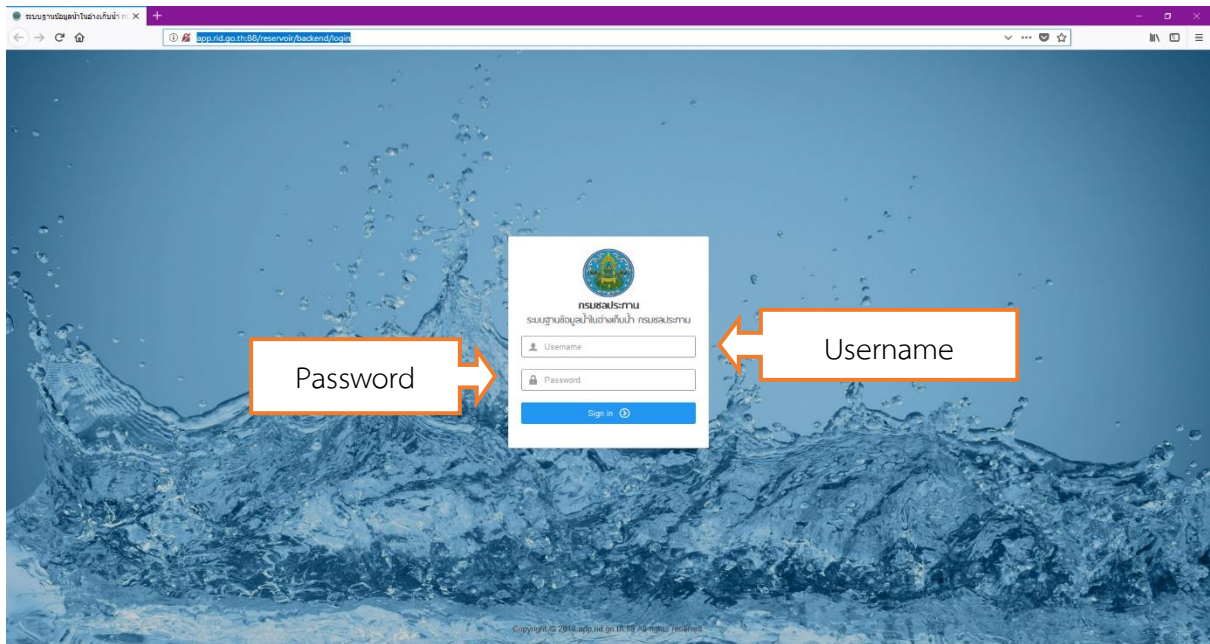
ระบบฐานข้อมูลน้ำในอ่างเก็บน้ำ กร

app.rid.go.th:88/reservoir/backend/login

กรมชลประทาน
ระบบฐานข้อมูลน้ำในอ่างเก็บน้ำ กรมชลประทาน

Username

Password

Sign in

Password

Username

Copyright © 2018 app.rid.go.th:88 All rights reserved.